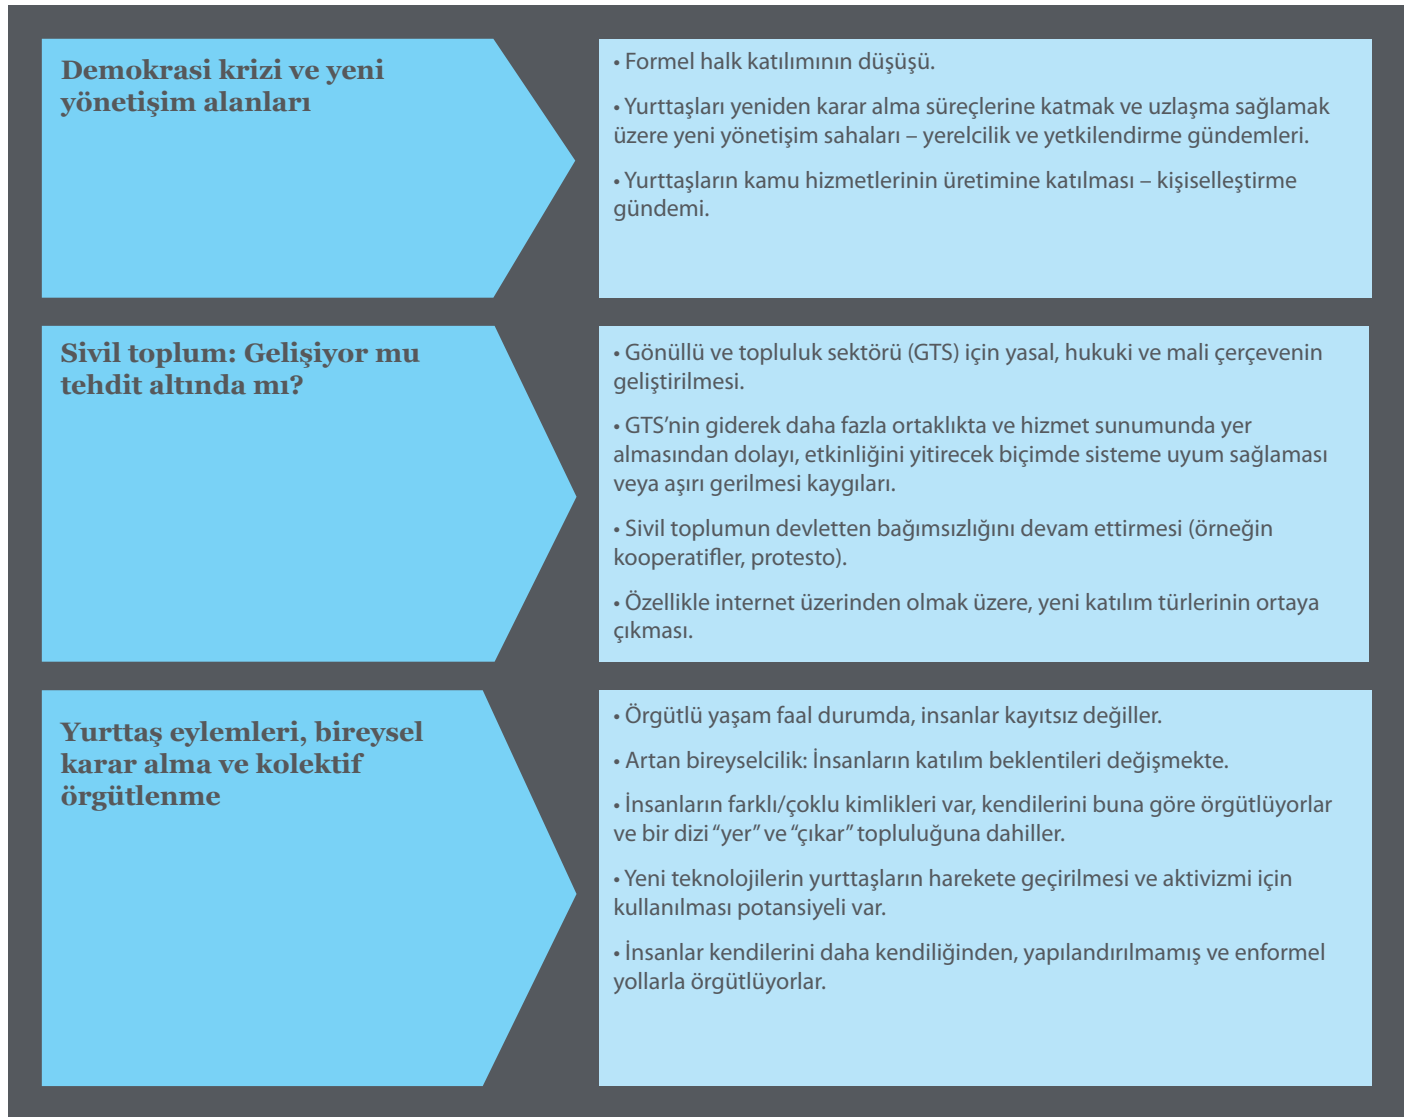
Demokrasi krizi ve yeni yönetişim alanları

• Formel halk katılımının düşüşü.

• Yurttaşları yeniden karar alma süreçlerine katmak ve uzlaşma sağlamak üzere yeni yönetişim sahaları – yerelcilik ve yetkilendirme gündemleri.

• Yurttaşların kamu hizmetlerinin üretimine katılması – kişiselleştirme gündemi.

Sivil toplum: Gelişiyor mu tehdit altında mı?

• Gönüllü ve topluluk sektörü (GTS) için yasal, hukuki ve mali çerçevenin geliştirilmesi.

• GTS'nin giderek daha fazla ortaklıkta ve hizmet sunumunda yer almasından dolayı, etkinliğini yitirecek biçimde sisteme uyum sağlaması veya aşırı gerilmesi kaygıları.

• Sivil toplumun devletten bağımsızlığını devam ettirmesi (örneğin kooperatifler, protesto).

• Özellikle internet üzerinden olmak üzere, yeni katılım türlerinin ortaya çıkması.

Yurttaş eylemleri, bireysel karar alma ve kolektif örgütlenme

• Örgütlü yaşam faal durumda, insanlar kayıtsız değiller.

• Artan bireyselcilik: İnsanların katılım beklentileri değişmekte.

• İnsanların farklı/çoklu kimlikleri var, kendilerini buna göre örgütlüyorlar ve bir dizi "yer" ve "çıkar" topluluğuna dahiller.

• Yeni teknolojilerin yurttaşların harekete geçirilmesi ve aktivizmi için kullanılması potansiyeli var.

• İnsanlar kendilerini daha kendiliğinden, yapılandırılmamış ve enformel yollarla örgütlüyorlar.